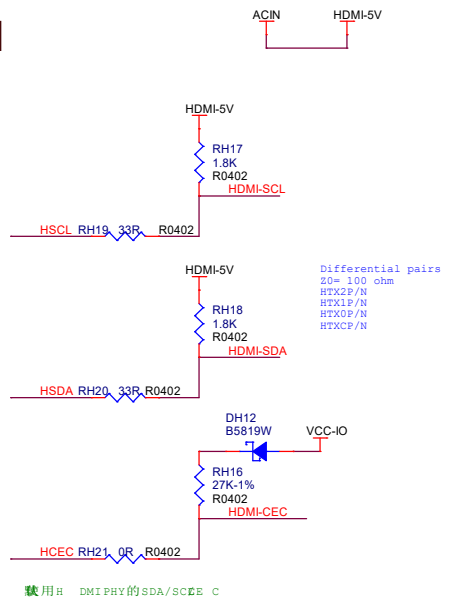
ACIN
HDMI-5V

HDMI-5V
RH17
1.8K
R0402
HDMI-SCL
HSCL RH19 33R R0402

HDMI-5V
RH18
1.8K
R0402
HDMI-SDA
HSDA RH20 33R R0402

Differential pairs
Z0= 100 ohm
HTX2P/N
HTX1P/N
HTX0P/N
HTXCP/N

DH12
B5819W
VCC-IO
RH16
27K-1%
R0402
HDMI-CEC
HCEC RH21 0R R0402

默用H DMIPHY的SDA/SCLE C